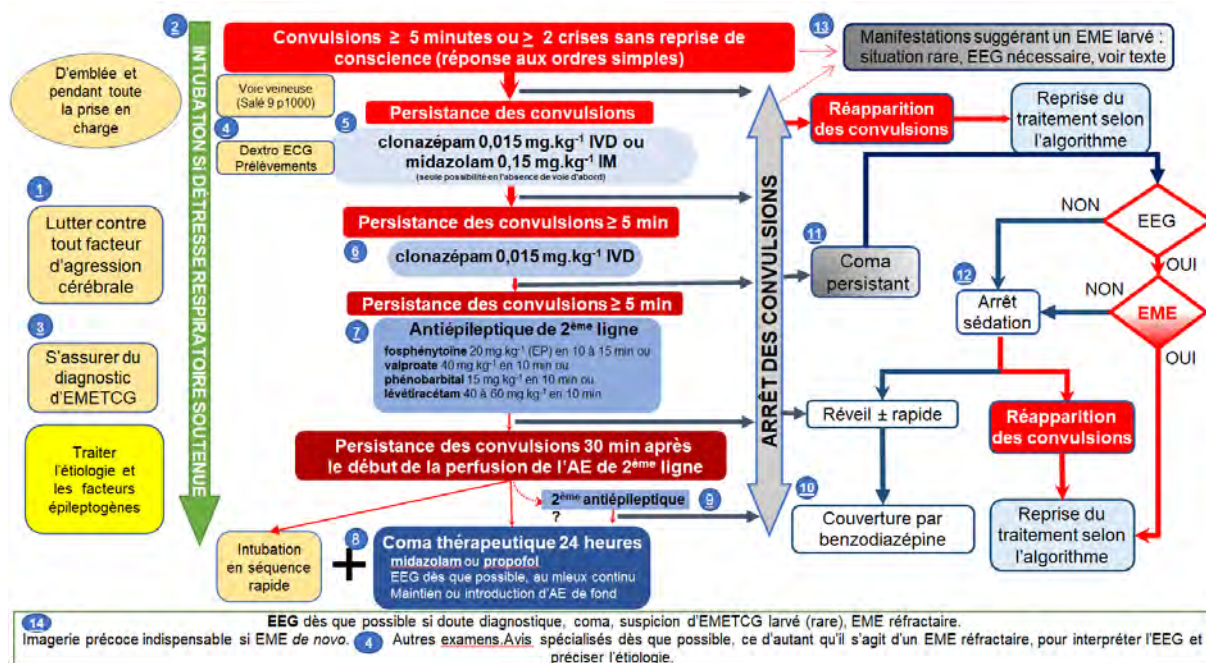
2

INTUBATION SI DÉTRESSE RESPIRATOIRE SOUTENUE

D'emblée et pendant toute la prise en charge

1
Lutter contre tout facteur d'agression cérébrale

3
S'assurer du diagnostic d'EMETCG

Traiter l'étiologie et les facteurs épileptogènes

Convulsions ≥ 5 minutes ou ≥ 2 crises sans reprise de conscience (réponse aux ordres simples)

Voie veineuse (Salé 9 p1000)

4
Dextro ECG Prélèvements

Persistance des convulsions

5
clonazépam 0,015 mg.kg$^{-1}$ IVD ou midazolam 0,15 mg.kg$^{-1}$ IM
(seule possibilité en l'absence de voie d'abord)

Persistance des convulsions ≥ 5 min

6
clonazépam 0,015 mg.kg$^{-1}$ IVD

Persistance des convulsions ≥ 5 min

7
Antiépileptique de 2$^{ème}$ ligne
fosphénytoïne 20 mg.kg$^{-1}$ (EP) en 10 à 15 min ou
valproate 40 mg.kg$^{-1}$ en 10 min ou
phénobarbital 15 mg.kg$^{-1}$ en 10 min ou
lévétiracétam 40 à 60 mg.kg$^{-1}$ en 10 min

Persistance des convulsions 30 min après le début de la perfusion de l'AE de 2$^{ème}$ ligne

2$^{ème}$ antiépileptique
?
9

Intubation en séquence rapide

+

8
Coma thérapeutique 24 heures
midazolam ou propofol
EEG dès que possible, au mieux continu
Maintien ou introduction d'AE de fond

ARRÊT DES CONVULSIONS

13
Manifestations suggérant un EME larvé : situation rare, EEG nécessaire, voir texte

Réapparition des convulsions

Reprise du traitement selon l'algorithme

NON

EEG

OUI

11
Coma persistant

12
Arrêt sédation

NON

EME

OUI

Réveil ± rapide

Réapparition des convulsions

10
Couverture par benzodiazépine

Reprise du traitement selon l'algorithme

14
EEG dès que possible si doute diagnostique, coma, suspicion d'EMETCG larvé (rare), EME réfractaire.
Imagerie précoce indispensable si EME de novo. 4 Autres examens.Avis spécialisés dès que possible, ce d'autant qu'il s'agit d'un EME réfractaire, pour interpréter l'EEG et préciser l'étiologie.